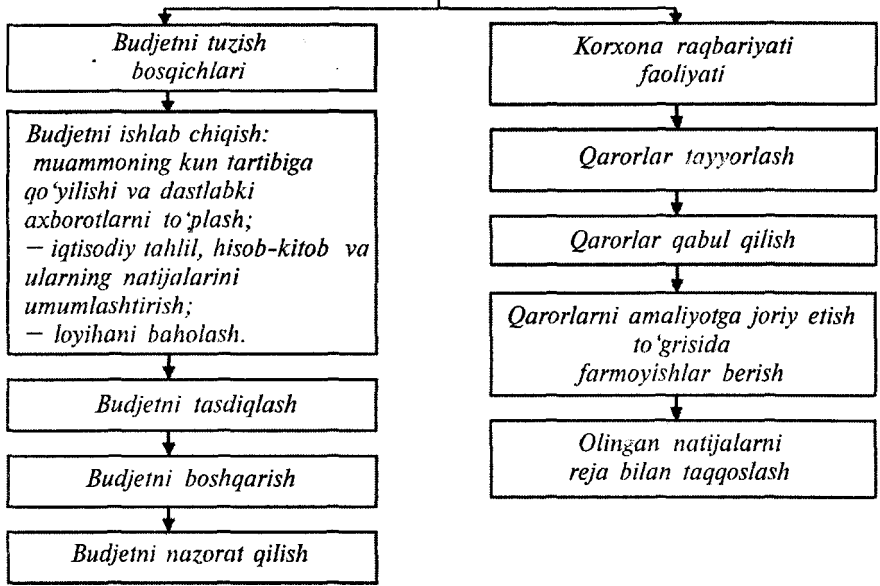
Budjetni tuzish bosqichlari

Budjetni ishlab chiqish: muammoning kun tartibiga qo'yilishi va dastlabki axborotlarni to'plash;
— iqtisodiy tahlil, hisob-kitob va ularning natijalarini umumlashtirish;
— loyihani baholash.

Budjetni tasdiqlash

Budjetni boshqarish

Budjetni nazorat qilish

Korxona raqbariyati faoliyati

Qarorlar tayyorlash

Qarorlar qabul qilish

Qarorlarni amaliyotga joriy etish to'grisida farmoyishlar berish

Olingan natijalarni reja bilan taqqoslash